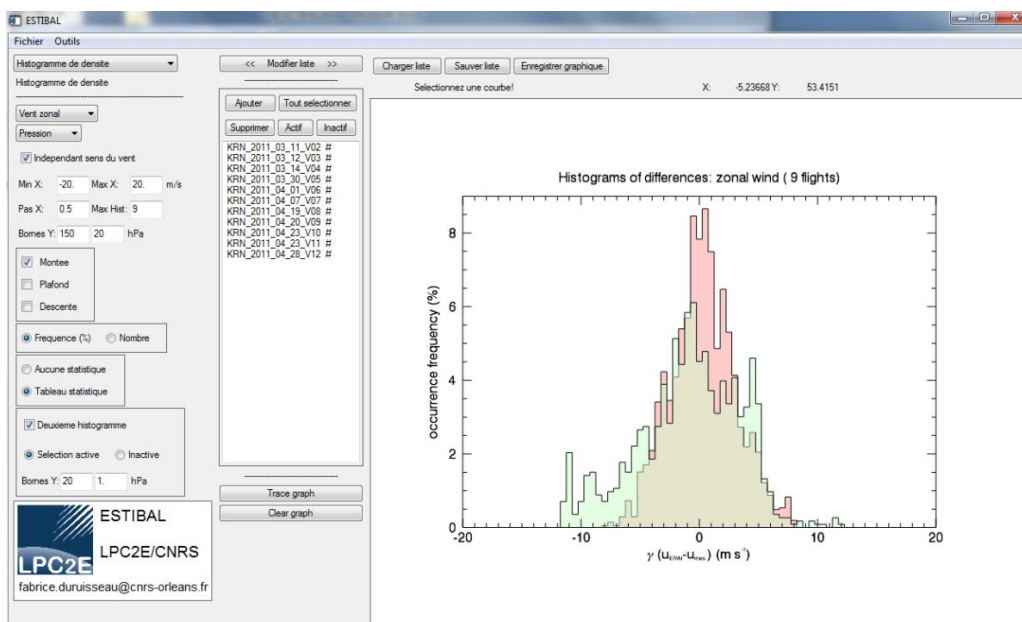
ESTIBAL

Fichier Outils

Histogramme de densite
Histogramme de densite

Vent zonal
Pression

Independant sens du vent

Min X: -20. Max X: 20. m/s
Pas X: 0.5 Max Hist: 9
Bornes Y: 150 20 hPa

Montee
Plafond
Descente

Frequence (%) Nombre

Aucune statistique
Tableau statistique

Deuxieme histogramme
Selection active Inactive
Bornes Y: 20 1. hPa

ESTIBAL
LPC2E/CNRS
LPC2E
fabrice.duruisseau@cnrs-orleans.fr

<< Modifier liste >>

Ajouter Tout selectionner
Supprimer Actif Inactif

KRN_2011_03_11_V02 #
KRN_2011_03_12_V03 #
KRN_2011_03_14_V04 #
KRN_2011_03_30_V05 #
KRN_2011_04_01_V06 #
KRN_2011_04_07_V07 #
KRN_2011_04_19_V08 #
KRN_2011_04_20_V09 #
KRN_2011_04_23_V10 #
KRN_2011_04_23_V11 #
KRN_2011_04_28_V12 #

Trace graph
Clear graph

Charger liste Sauver liste Enregistrer graphique

Selectionnez une courbe!  X: -5.23668 Y: 53.4151

Histograms of differences: zonal wind ( 9 flights)

occurrence frequency (%)

0 2 4 6 8

-20 -10 0 10 20

$\gamma$ ($u_{ECMWF}$-$u_{mes}$) (m s$^{-1}$)